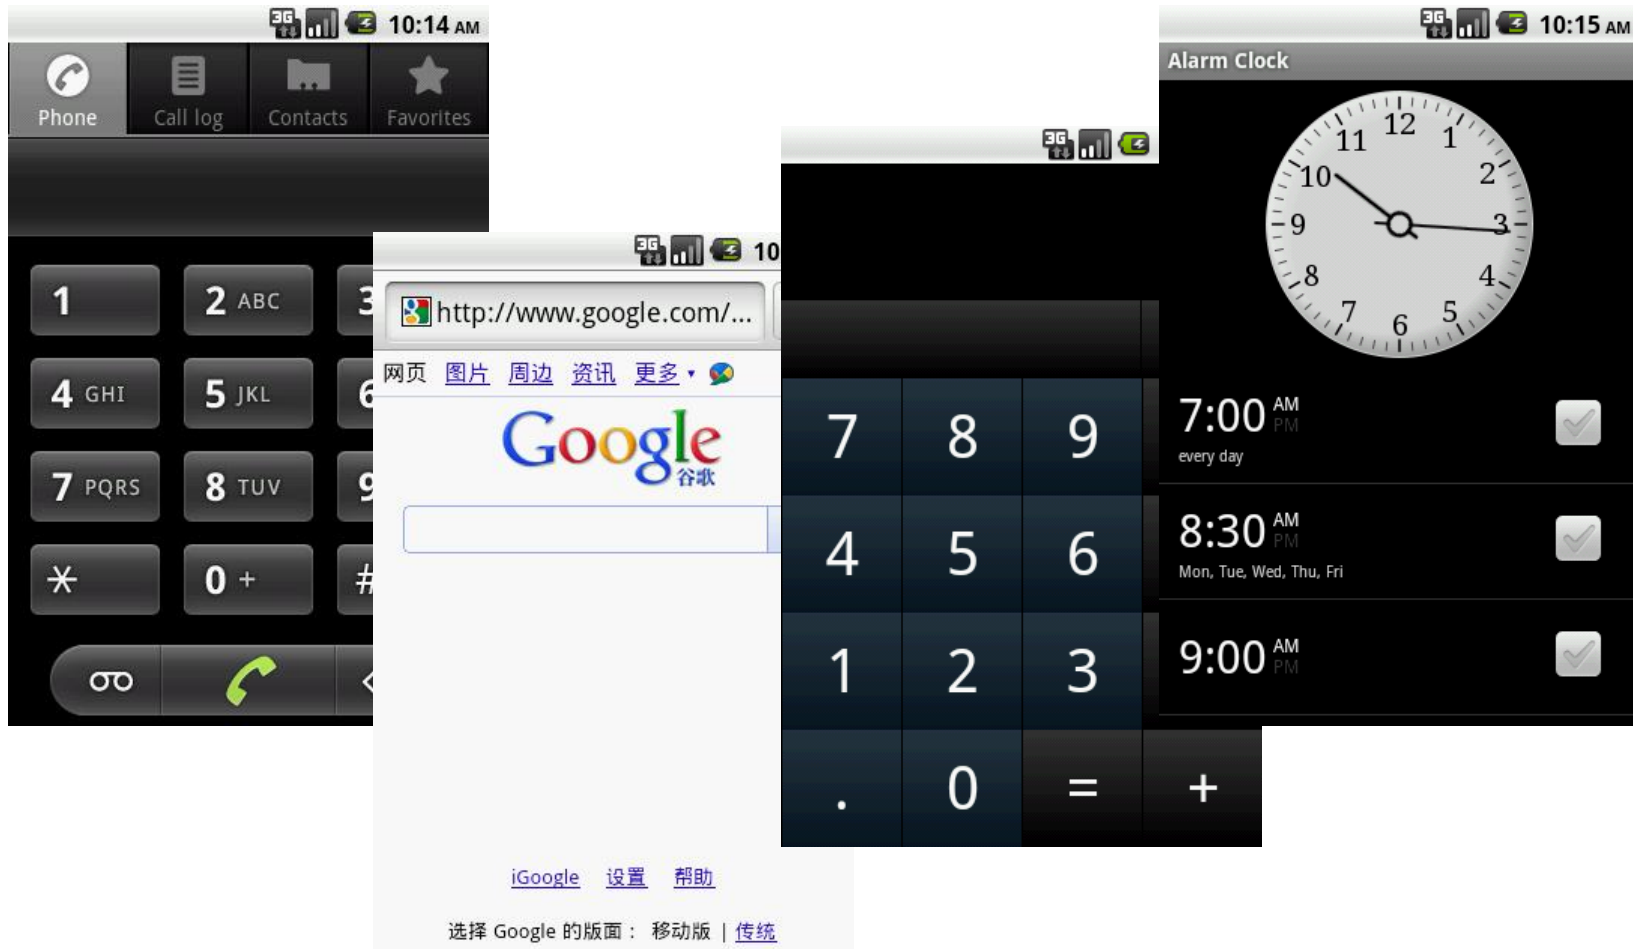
3G 10:14 AM

Phone Call log Contacts Favorites

1 2 ABC 3
4 GHI 5 JKL 6
7 PQRS 8 TUV 9
* 0 + #

3G 10

http://www.google.com/...

网页 图片 周边 资讯 更多

Google 谷歌

iGoogle 设置 帮助

选择 Google 的版面： 移动版 | 传统

3G

7 8 9
4 5 6
1 2 3
. 0 = +

3G 10:15 AM

Alarm Clock

12 1 2 3 4 5 6 7 8 9 10 11

7:00 AM PM
every day

8:30 AM PM
Mon, Tue, Wed, Thu, Fri

9:00 AM PM